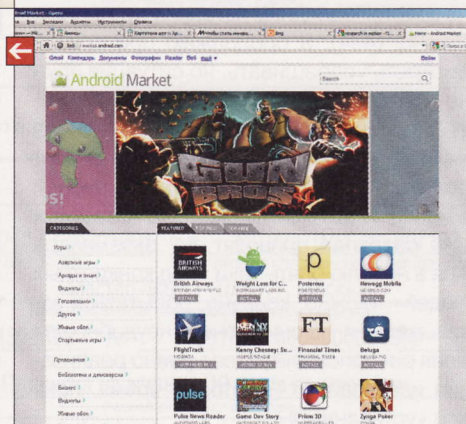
Android Market - Opera
Вид Закладки Виджеты Инструменты Справка
Android Market
Search
Gun Bros
CATEGORIES
FEATURED
Игры
Аркады и экшн
Виджеты
Головоломки
Другое
Живые обои
Спортивные игры
Приложения
Библиотеки и демоверсии
Бизнес
Виджеты
Живые обои
British Airways
Weight Loss for C...
Posterous
Rewegg Mobile
INSTALL
FlightTrack
Kenny Chesney: Sw...
Financial Times
Beluga
INSTALL
Pulse News Reader
Game Dev Story
Prism 3D
Zynga Poker